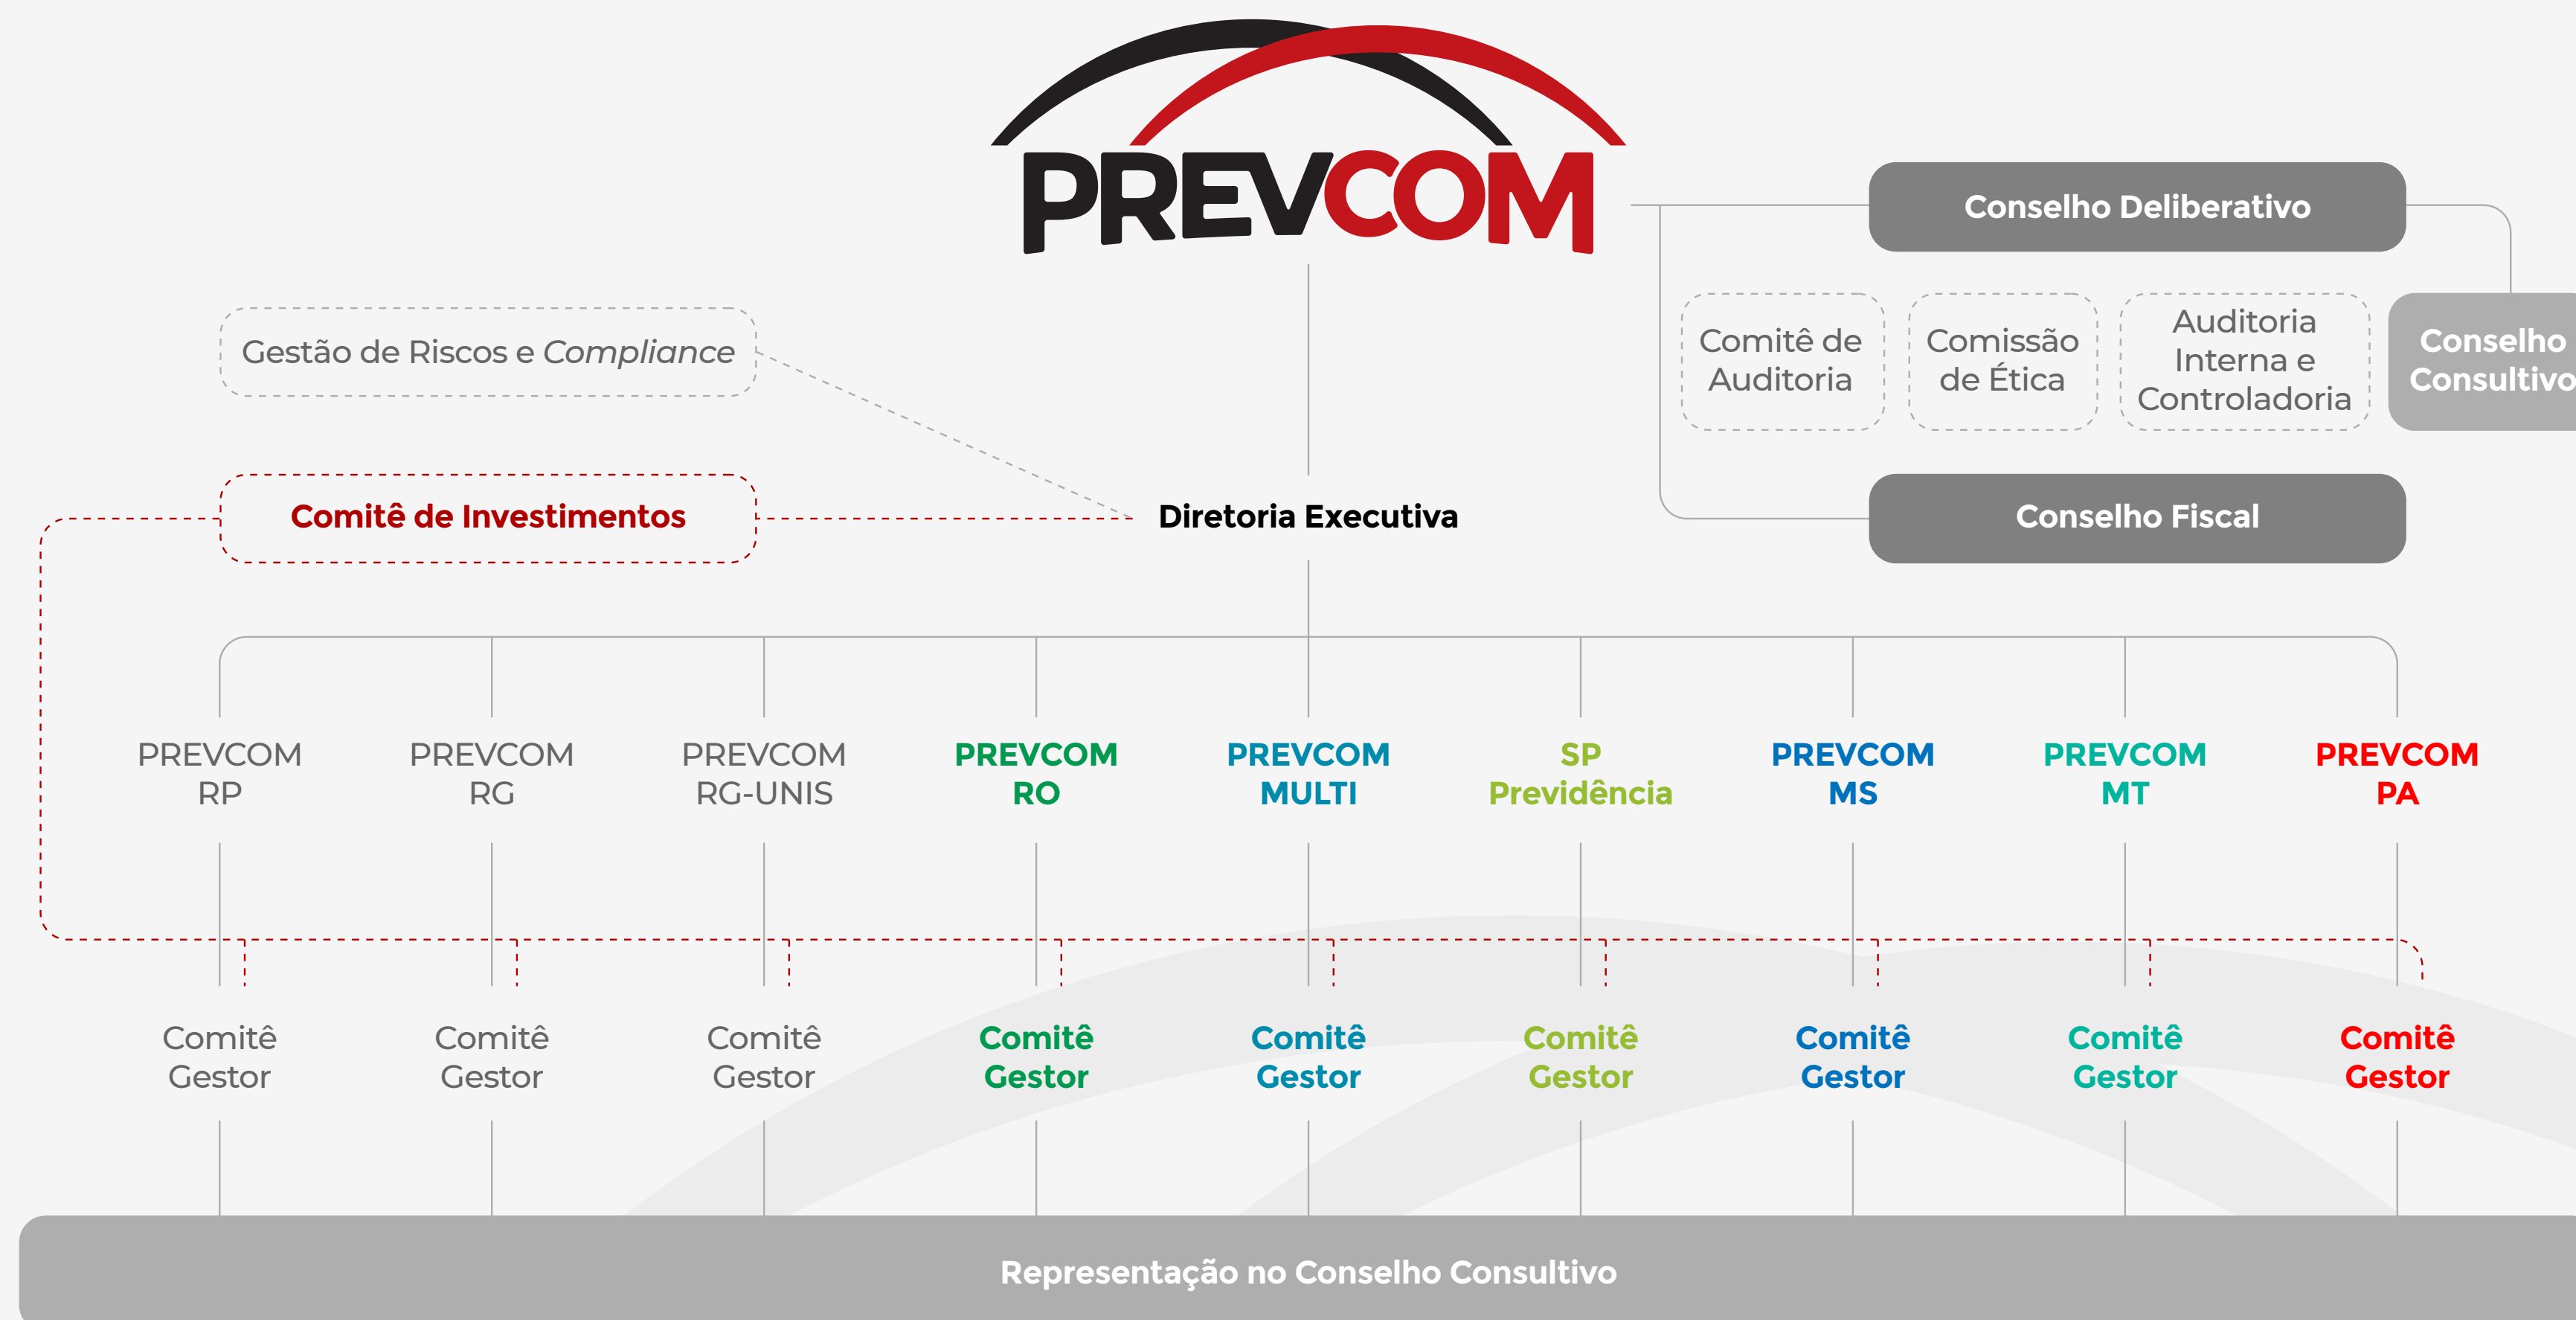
PREVCOM

Conselho Deliberativo

Gestão de Riscos e *Compliance*

Comitê de Auditoria

Comissão de Ética

Auditoria Interna e Controladoria

Conselho Consultivo

Comitê de Investimentos

Diretoria Executiva

Conselho Fiscal

PREVCOM RP

PREVCOM RG

PREVCOM RG-UNIS

PREVCOM RO

PREVCOM MULTI

SP Previdência

PREVCOM MS

PREVCOM MT

PREVCOM PA

Comitê Gestor

Comitê Gestor

Comitê Gestor

Comitê Gestor

Comitê Gestor

Comitê Gestor

Comitê Gestor

Comitê Gestor

Comitê Gestor

Representação no Conselho Consultivo